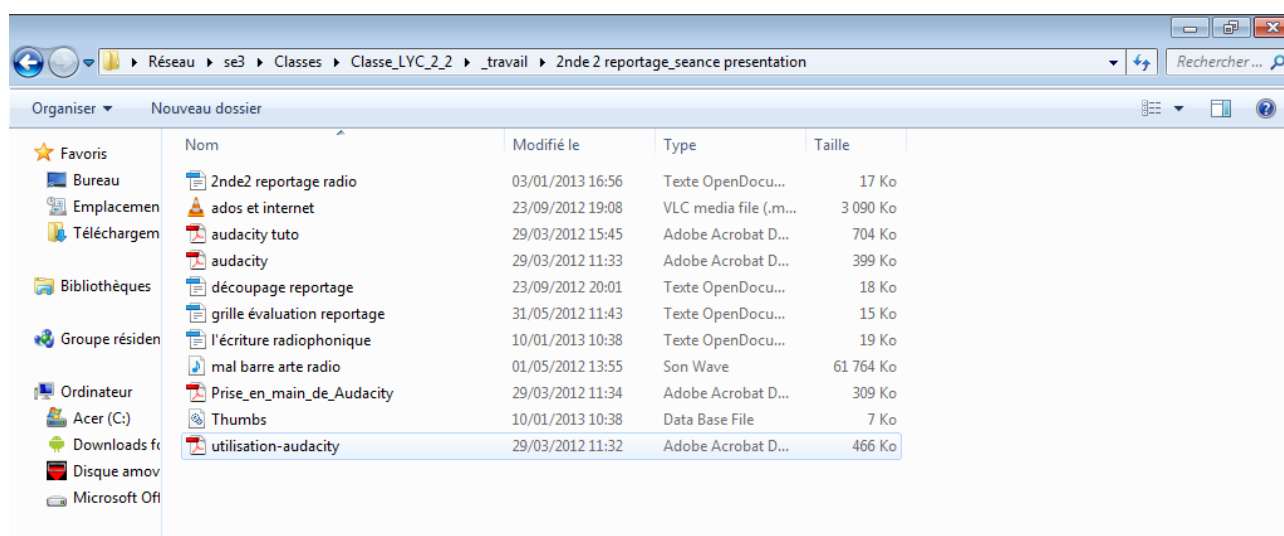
▸ Réseau ▸ se3 ▸ Classes ▸ Classe_LYC_2_2 ▸ _travail ▸ 2nde 2 reportage_seance presentation

Rechercher ...

Organiser ▾ Nouveau dossier

Favoris
Bureau
Emplacemen
Téléchargem

Bibliothèques

Groupe résiden

Ordinateur
Acer (C:)
Downloads fo
Disque amov
Microsoft Off

| Nom | Modifié le | Type | Taille |
|---|---|---|---|
| 2nde2 reportage radio | 03/01/2013 16:56 | Texte OpenDocu... | 17 Ko |
| ados et internet | 23/09/2012 19:08 | VLC media file (.m... | 3 090 Ko |
| audacity tuto | 29/03/2012 15:45 | Adobe Acrobat D... | 704 Ko |
| audacity | 29/03/2012 11:33 | Adobe Acrobat D... | 399 Ko |
| découpage reportage | 23/09/2012 20:01 | Texte OpenDocu... | 18 Ko |
| grille évaluation reportage | 31/05/2012 11:43 | Texte OpenDocu... | 15 Ko |
| l'écriture radiophonique | 10/01/2013 10:38 | Texte OpenDocu... | 19 Ko |
| mal barre arte radio | 01/05/2012 13:55 | Son Wave | 61 764 Ko |
| Prise_en_main_de_Audacity | 29/03/2012 11:34 | Adobe Acrobat D... | 309 Ko |
| Thumbs | 10/01/2013 10:38 | Data Base File | 7 Ko |
| utilisation-audacity | 29/03/2012 11:32 | Adobe Acrobat D... | 466 Ko |